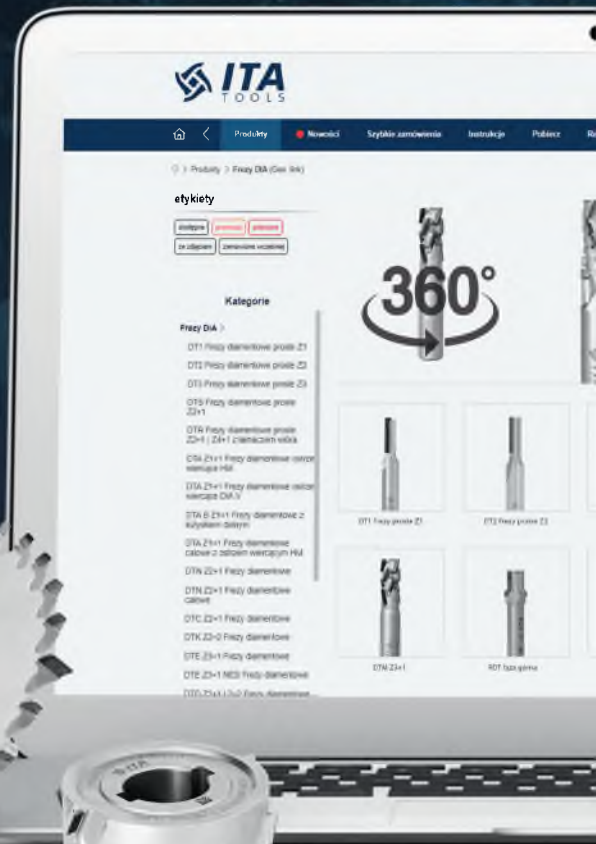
ITA
TOOLS

Produkty
Nowości
Szybkie zamówienia
Instrukcje
Pobierz
Re

> Produkty > Frezy DIA (Gez. link)

etykiety

dostępne
promocja
polecane
ze zdjęciem
zamówione wcześniej

Kategorie

Frezy DIA >
DT1 Frezy diamentowe proste Z1
DT2 Frezy diamentowe proste Z2
DT3 Frezy diamentowe proste Z3
DT5 Frezy diamentowe proste Z2+1
DTA Frezy diamentowe proste Z2+1 | Z4+1 z łamaczem wióra
DTA Z1+1 Frezy diamentowe ostrze wiercące HM
DTA Z1+1 Frezy diamentowe ostrze wiercące DIA
DTA B Z1+1 Frezy diamentowe z kółkiem dolnym
DTA Z1+1 Frezy diamentowe całowe z ostrzem wiercącym HM
DTN Z2+1 Frezy diamentowe
DTN Z2+1 Frezy diamentowe całowe
DTC Z2+1 Frezy diamentowe
DTK Z2+2 Frezy diamentowe
DTE Z3+1 Frezy diamentowe
DTE Z3+1 NES Frezy diamentowe
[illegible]

360°

DT1 Frezy proste Z1
DT2 Frezy proste Z2
DTM Z3+1
RDT fuga górna